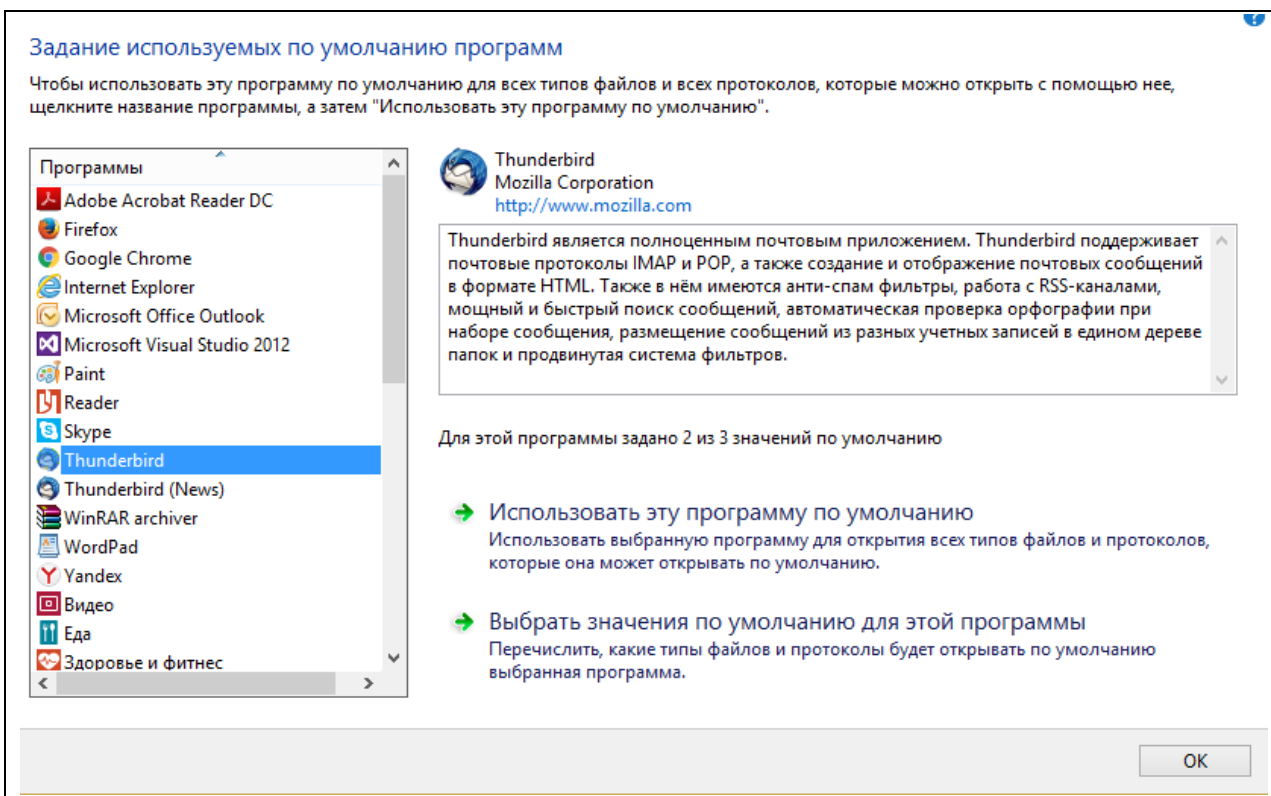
Задание используемых по умолчанию программ

Чтобы использовать эту программу по умолчанию для всех типов файлов и всех протоколов, которые можно открыть с помощью нее, щелкните название программы, а затем "Использовать эту программу по умолчанию".

Программы
Adobe Acrobat Reader DC
Firefox
Google Chrome
Internet Explorer
Microsoft Office Outlook
Microsoft Visual Studio 2012
Paint
Reader
Skype
Thunderbird
Thunderbird (News)
WinRAR archiver
WordPad
Yandex
Видео
Еда
Здоровье и фитнес

Thunderbird
Mozilla Corporation
http://www.mozilla.com

Thunderbird является полноценным почтовым приложением. Thunderbird поддерживает почтовые протоколы IMAP и POP, а также создание и отображение почтовых сообщений в формате HTML. Также в нём имеются анти-спам фильтры, работа с RSS-каналами, мощный и быстрый поиск сообщений, автоматическая проверка орфографии при наборе сообщения, размещение сообщений из разных учетных записей в едином дереве папок и продвинутая система фильтров.

Для этой программы задано 2 из 3 значений по умолчанию

Использовать эту программу по умолчанию
Использовать выбранную программу для открытия всех типов файлов и протоколов, которые она может открывать по умолчанию.

Выбрать значения по умолчанию для этой программы
Перечислить, какие типы файлов и протоколы будет открывать по умолчанию выбранная программа.

OK